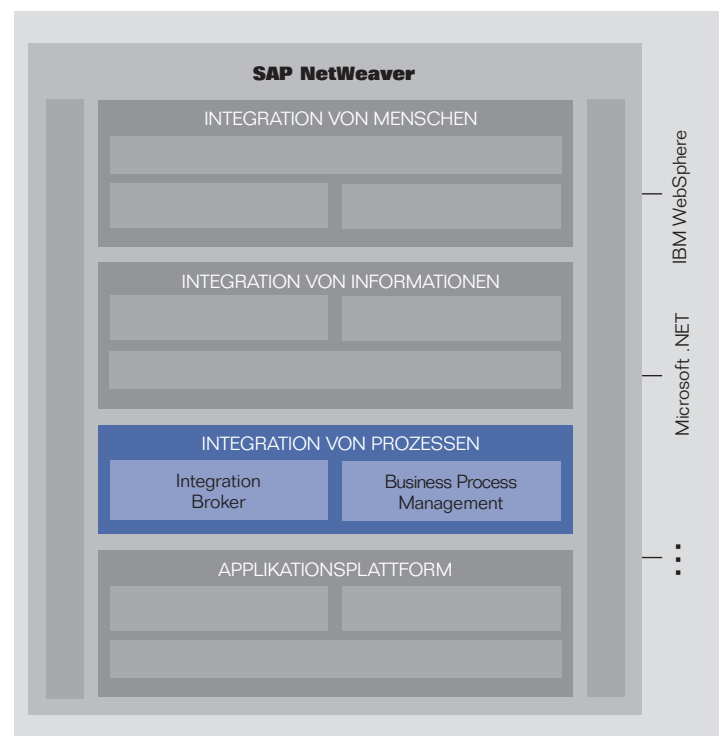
SAP NetWeaver

INTEGRATION VON MENSCHEN

INTEGRATION VON INFORMATIONEN

INTEGRATION VON PROZESSEN

Integration Broker

Business Process Management

APPLIKATIONSPLATTFORM

IBM WebSphere

Microsoft .NET

...